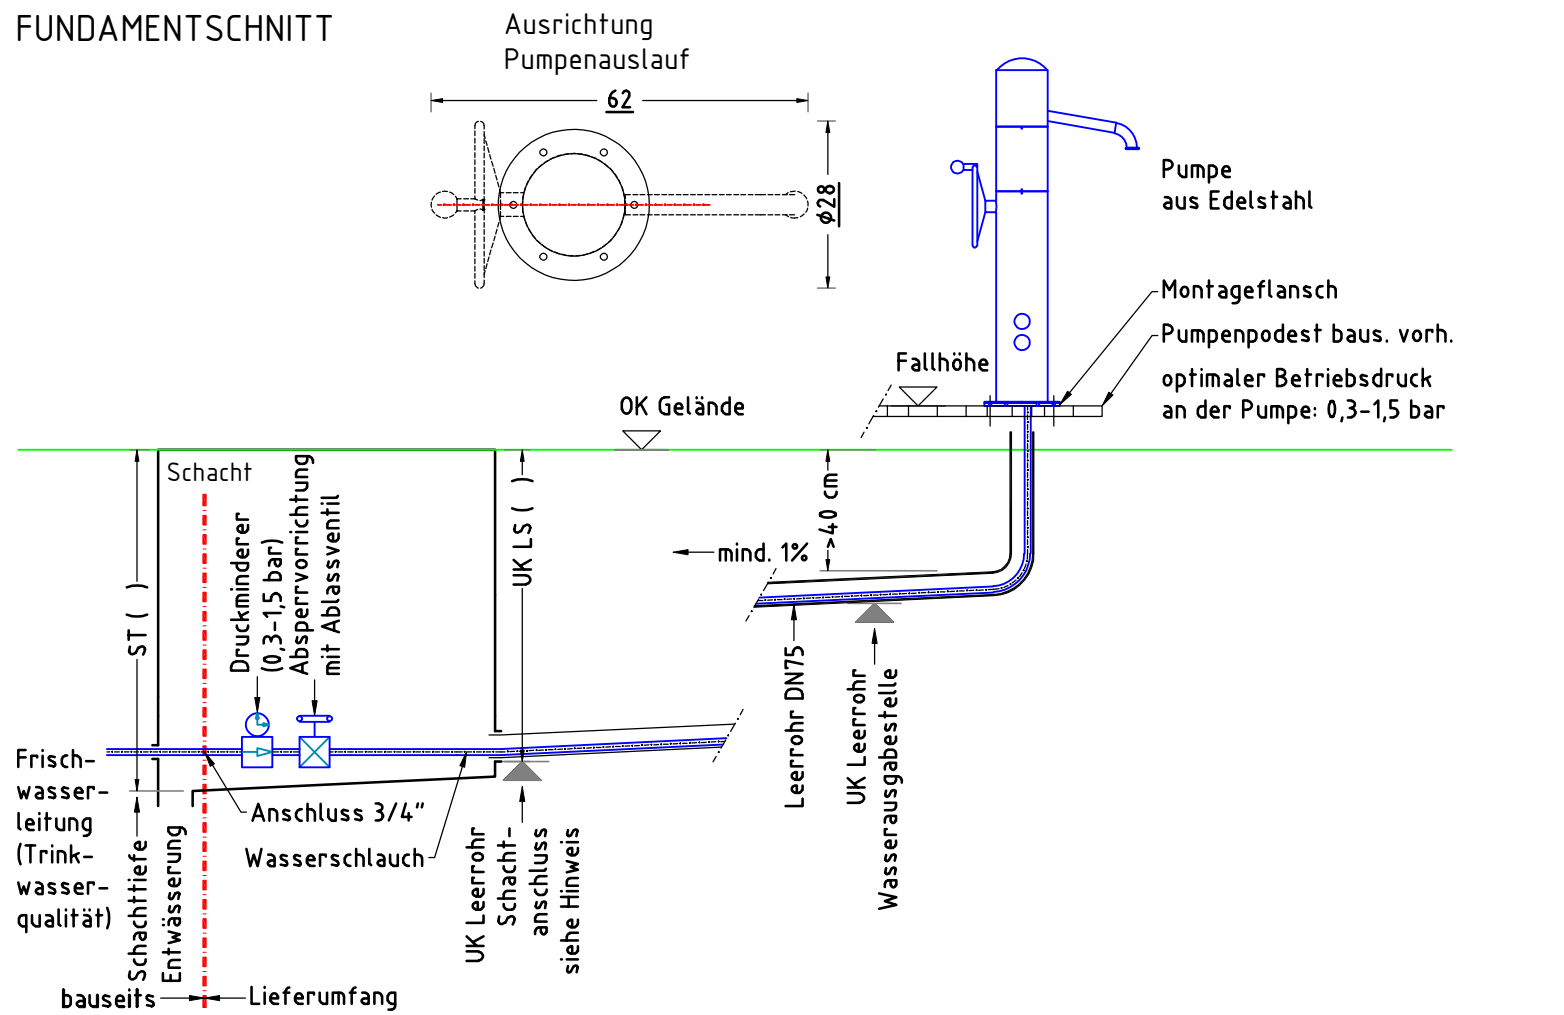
FUNDAMENTSCHNITT

Ausrichtung Pumpenauslauf

62

ϕ28

Pumpe aus Edelstahl

Montageflansch

Pumpenpodest baus. vorh.

Fallhöhe

optimaler Betriebsdruck an der Pumpe: 0,3-1,5 bar

OK Gelände

Schacht

ST ( )

Druckminderer (0,3-1,5 bar)

Absperrvorrichtung mit Ablassventil

UK LS ( )

>40 cm

mind. 1%

Leerrohr DN75

UK Leerrohr Wasserausgabestelle

Frischwasserleitung (Trinkwasserqualität)

Schachttiefe

Entwässerung

Anschluss 3/4"

Wasserschlauch

UK Leerrohr Schachtanschluss siehe Hinweis

bauseits

Lieferumfang